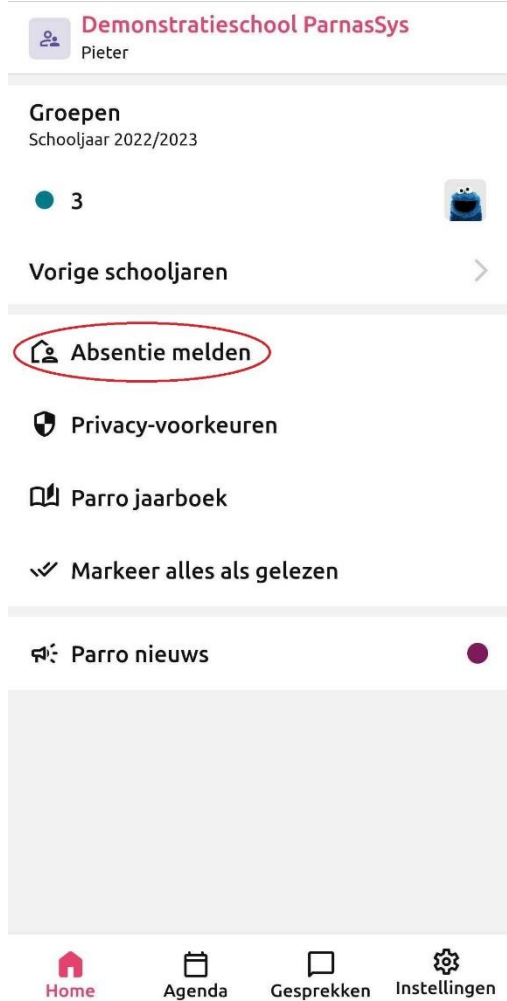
Demonstratieschool ParnasSys
Pieter

Groepen
Schooljaar 2022/2023

3

Vorige schooljaren

Absentie melden

Privacy-voorkeuren

Parro jaarboek

Markeer alles als gelezen

Parro nieuws

Home
Agenda
Gesprekken
Instellingen